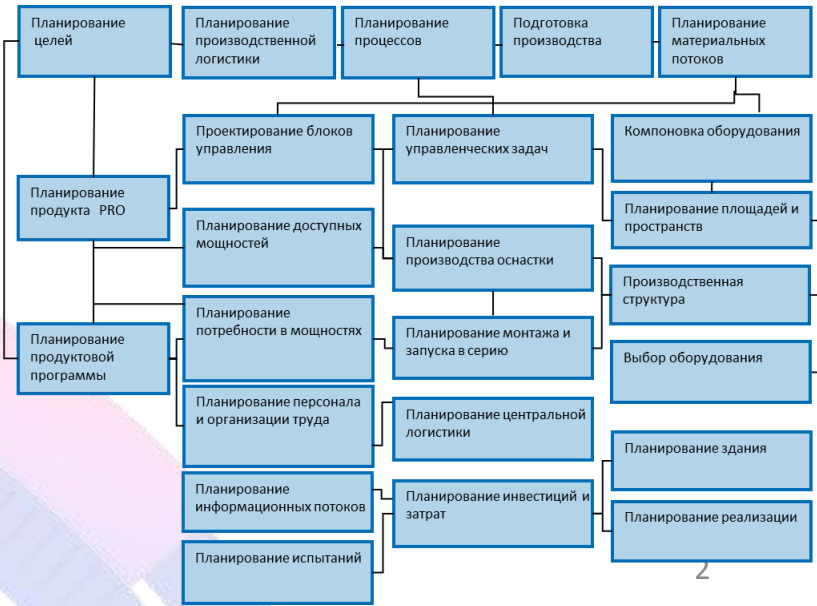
Планирование целей

Планирование производственной логистики

Планирование процессов

Подготовка производства

Планирование материальных потоков

Проектирование блоков управления

Планирование управленческих задач

Компоновка оборудования

Планирование продукта PRO

Планирование площадей и пространств

Планирование доступных мощностей

Планирование производства оснастки

Производственная структура

Планирование продуктовой программы

Планирование потребности в мощностях

Планирование монтажа и запуска в серию

Выбор оборудования

Планирование персонала и организации труда

Планирование центральной логистики

Планирование здания

Планирование информационных потоков

Планирование инвестиций и затрат

Планирование реализации

Планирование испытаний

2